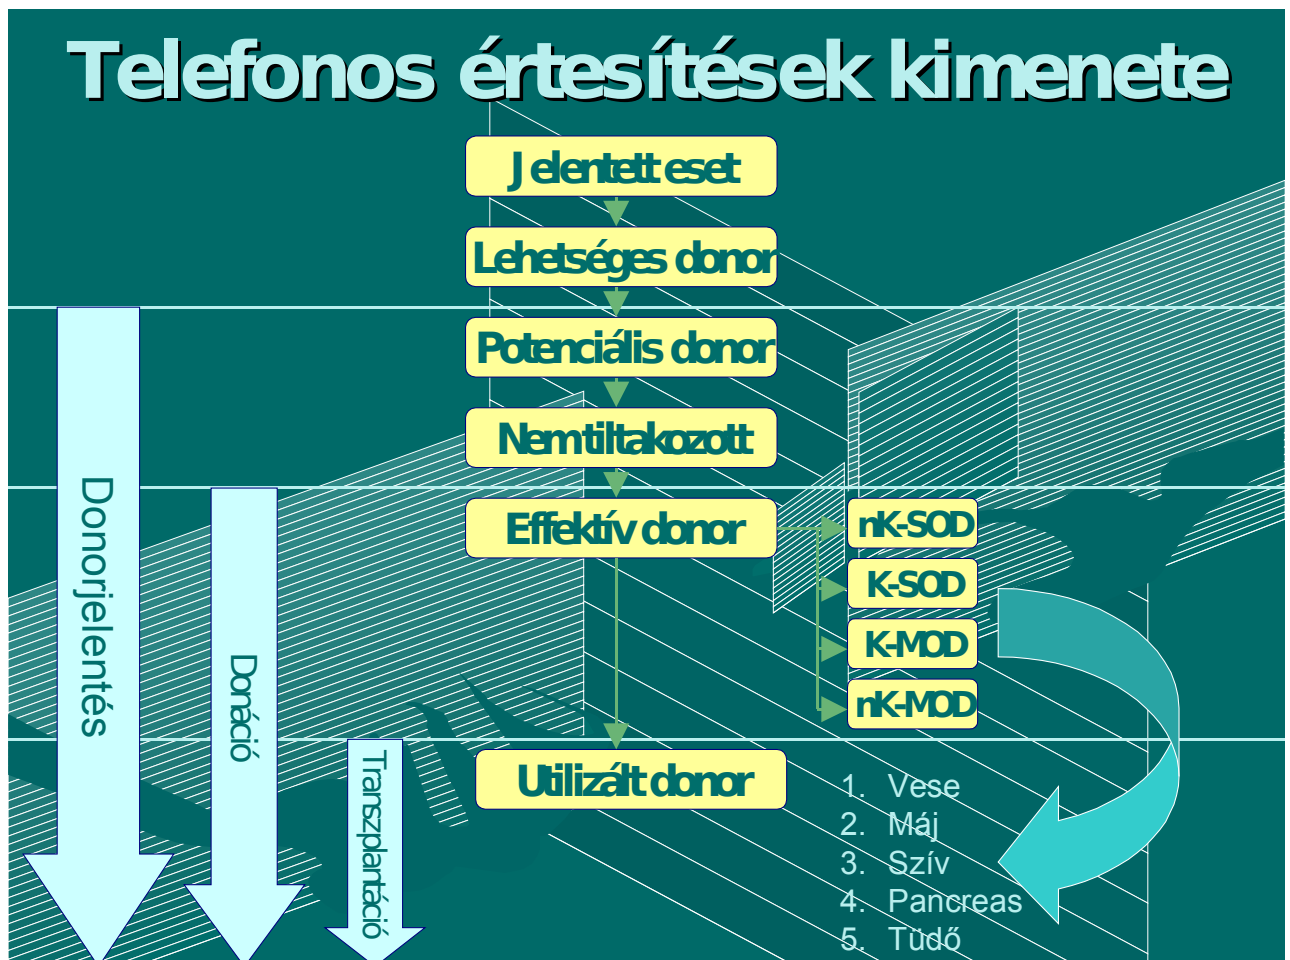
Telefonos értesítések kimenete

Jelentett eset

Lehetséges donor

Potenciális donor

Nem tiltakozott

Effektív donor

nK-SOD

K-SOD

K-MOD

nK-MOD

Utilizált donor

1. Vese
2. Máj
3. Szív
4. Pancreas
5. Tüdő

Donorjelentés

Donáció

Transzplantáció